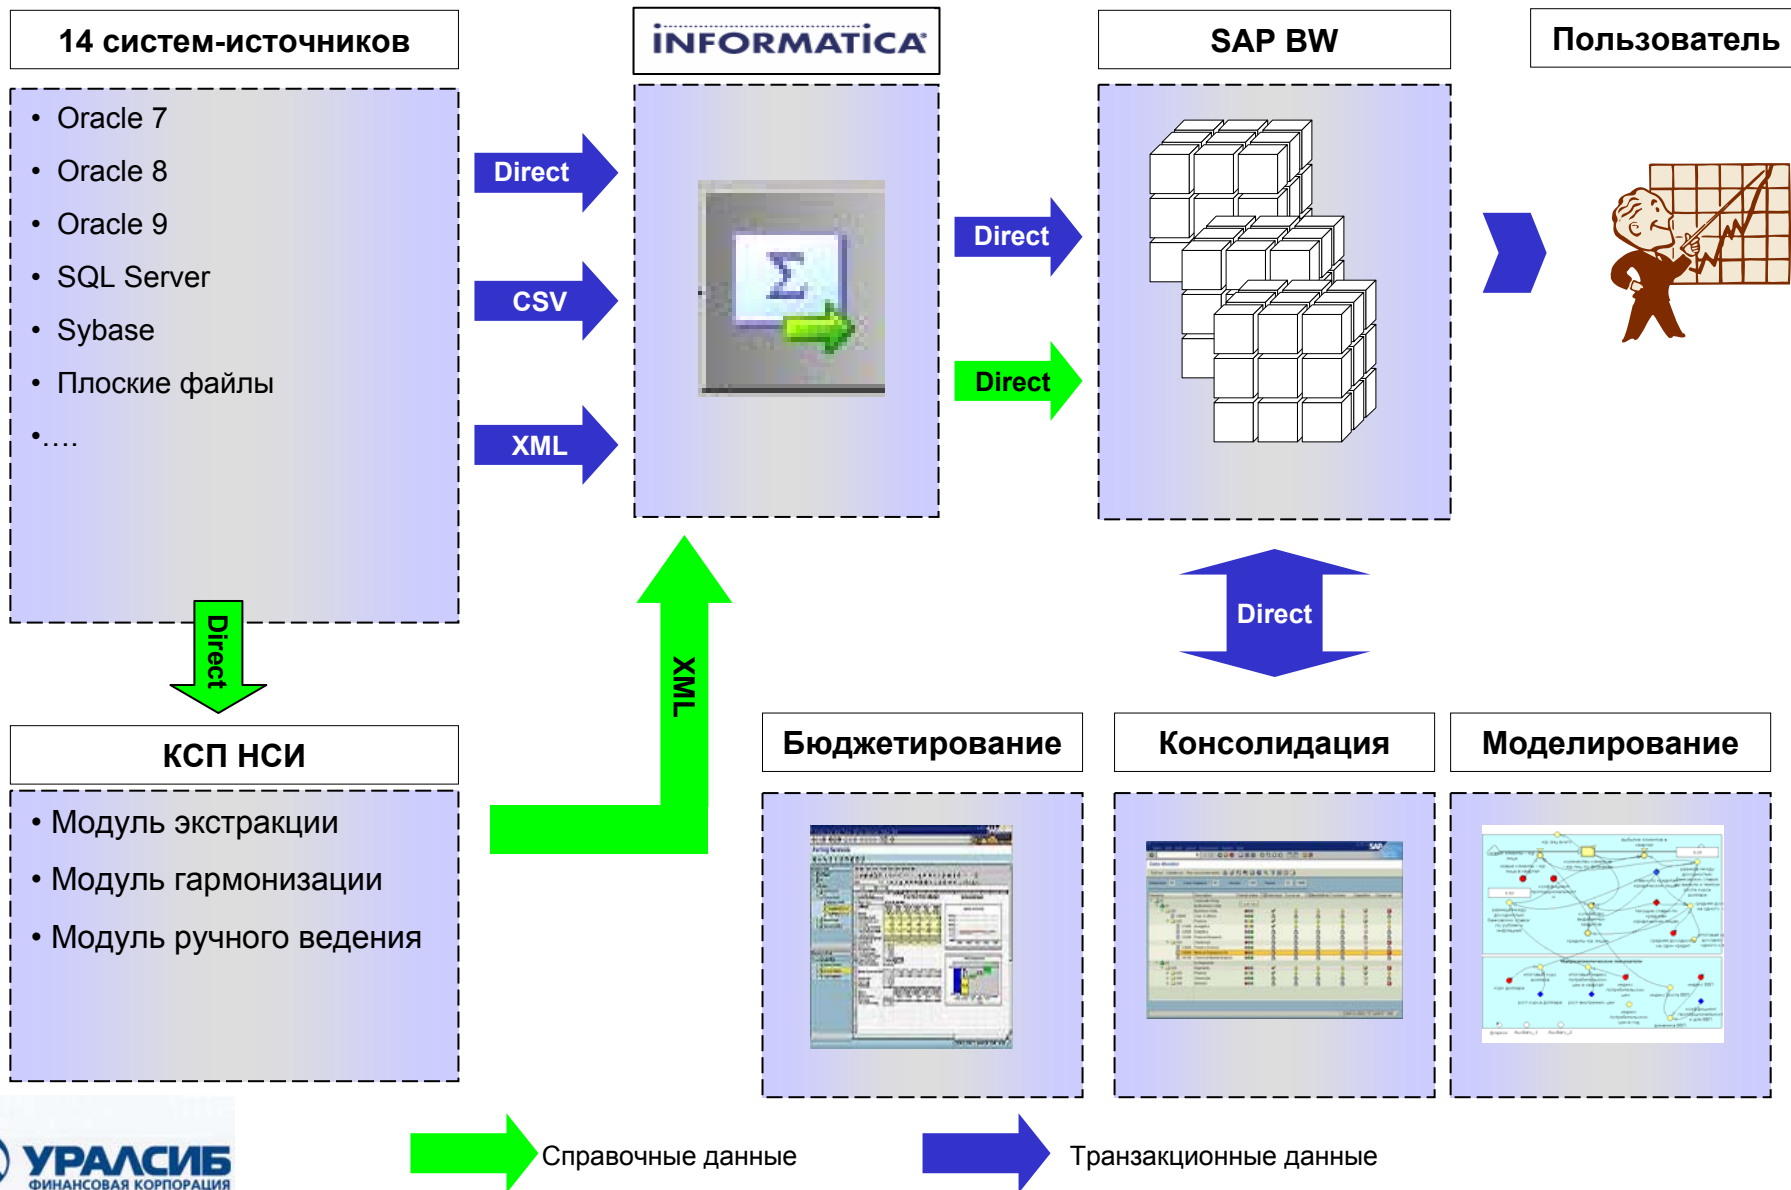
14 систем-источников

• Oracle 7
• Oracle 8
• Oracle 9
• SQL Server
• Sybase
• Плоские файлы
•....

Direct
CSV
XML

INFORMATICA

Direct
Direct

SAP BW

Пользователь

Direct

Direct

XML

КСП НСИ

• Модуль экстракции
• Модуль гармонизации
• Модуль ручного ведения

Бюджетирование

Консолидация

Моделирование

УРАЛСИБ
ФИНАНСОВАЯ КОРПОРАЦИЯ

Справочные данные

Транзакционные данные